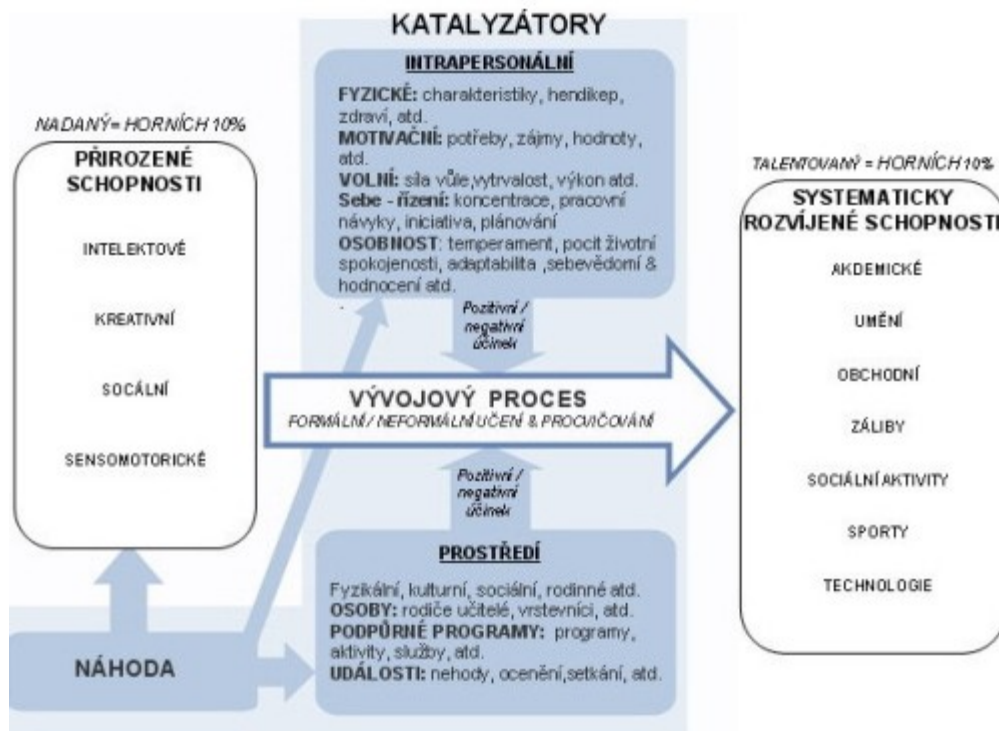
KATALYZÁTORY

INTRAPERSONÁLNÍ

FYZICKÉ: charakteristiky, hendikep, zdraví, atd.
MOTIVAČNÍ: potřeby, zájmy, hodnoty, atd.
VOLNÍ: síla vůle,vytrvalost, výkon atd.
Sebe - řízení: koncentrace, pracovní návyky, iniciativa, plánování
OSOBNOST: temperament, pocit životní spokojenosti, adaptabilita ,sebevědomí & hodnocení atd.

NADANÝ= HORNÍCH 10%

PŘIROZENÉ SCHOPNOSTI

INTELEKTOVÉ

KREATIVNÍ

SOCÁLNÍ

SENSOMOTORICKÉ

TALENTOVANÝ = HORNÍCH 10%

SYSTEMATICKY ROZVÍJENÉ SCHOPNOSTI

AKDEMICKÉ

UMĚNÍ

OBCHODNÍ

ZÁLIBY

SOCIÁLNÍ AKTIVITY

SPORTY

TECHNOLOGIE

Pozitivní / negativní účinek

VÝVOJOVÝ PROCES
FORMÁLNÍ / NEFORMÁLNÍ UČENÍ & PROCVIČOVÁNÍ

Pozitivní / negativní účinek

PROSTŘEDÍ

Fyzikální, kulturní, sociální, rodinné atd.
OSOBY: rodiče učitelé, vrstevníci, atd.
PODPŮRNÉ PROGRAMY: programy, aktivity, služby, atd.
UDÁLOSTI: nehody, ocenění,setkání, atd.

NÁHODA